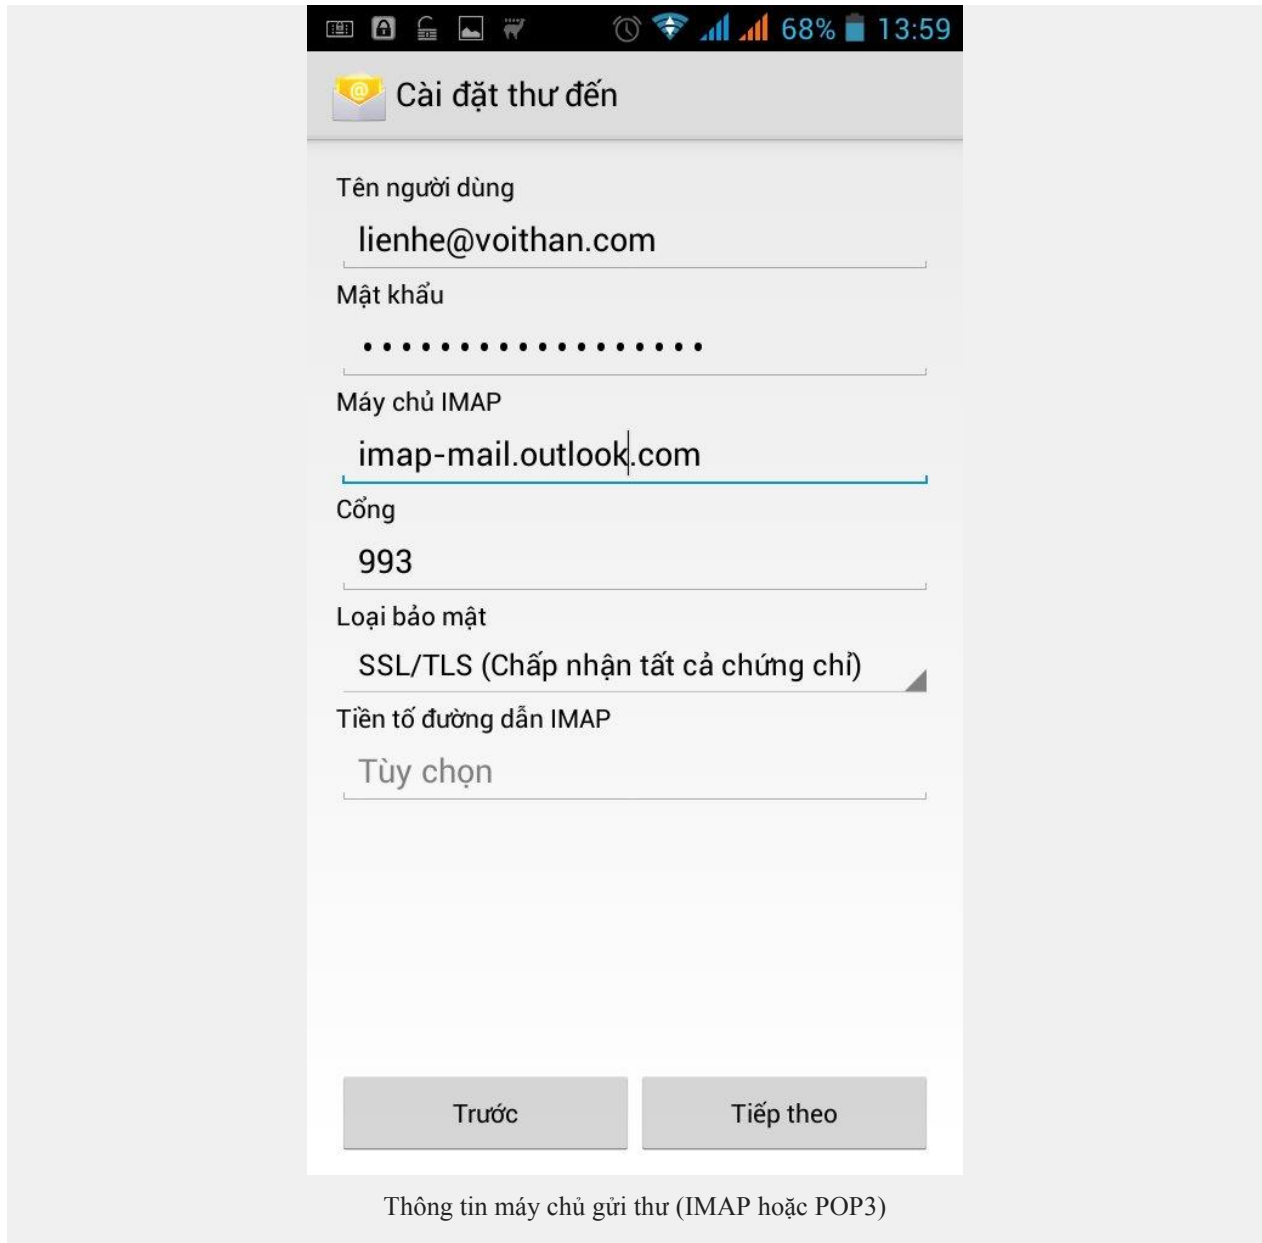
68% 13:59

Cài đặt thư đến

Tên người dùng

lienhe@voithan.com

Mật khẩu

•••••••••••••••••

Máy chủ IMAP

imap-mail.outlook.com

Cổng

993

Loại bảo mật

SSL/TLS (Chấp nhận tất cả chứng chỉ)

Tiền tố đường dẫn IMAP

Tùy chọn

Trước

Tiếp theo

Thông tin máy chủ gửi thư (IMAP hoặc POP3)